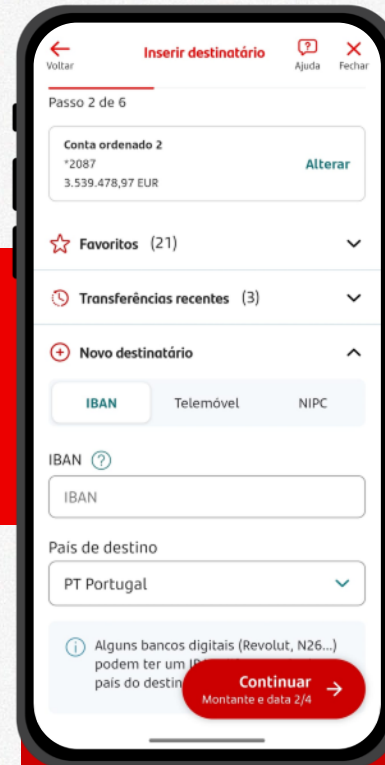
Voltar
Inserir destinatário
Ajuda
Fechar

Passo 2 de 6

Conta ordenado 2
*2087
3.539.478,97 EUR
Alterar

Favoritos (21)

Transferências recentes (3)

Novo destinatário

IBAN
Telemóvel
NIPC

IBAN

IBAN

País de destino

PT Portugal

Alguns bancos digitais (Revolut, N26...) podem ter um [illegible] país do destin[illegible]

Continuar
Montante e data 2/4